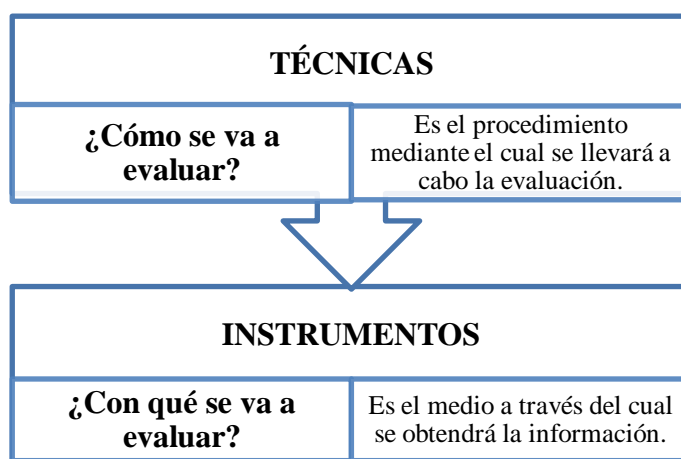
TÉCNICAS

¿Cómo se va a evaluar?

Es el procedimiento mediante el cual se llevará a cabo la evaluación.

INSTRUMENTOS

¿Con qué se va a evaluar?

Es el medio a través del cual se obtendrá la información.